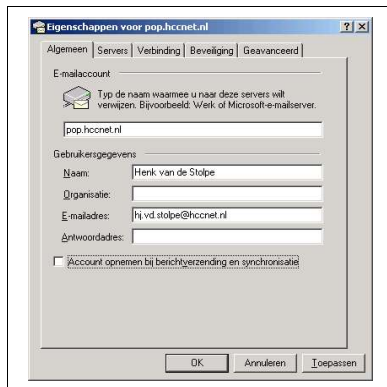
Eigenschappen voor pop.hccnet.nl ? X

Algemeen | Servers | Verbinding | Beveiliging | Geavanceerd

E-mailaccount

Typ de naam waarmee u naar deze servers wilt verwijzen. Bijvoorbeeld: Werk of Microsoft-e-mailserver.

pop.hccnet.nl

Gebruikersgegevens

Naam: Henk van de Stolpe

Organisatie:

E-mailadres: hj.vd.stolpe@hccnet.nl

Antwoordadres:

Account opnemen bij berichtverzending en synchronisatie

OK Annuleren Toepassen